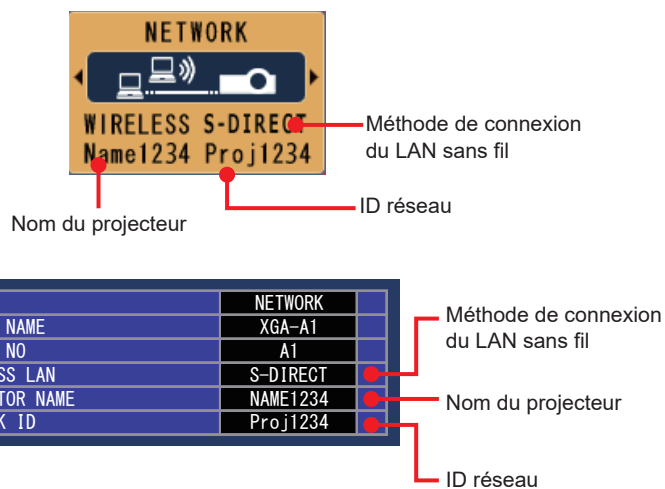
NETWORK

WIRELESS S-DIREC

Name1234 Proj1234

Méthode de connexion du LAN sans fil

ID réseau

Nom du projecteur

| | NETWORK |
|---|---|
| NAME | XGA-A1 |
| NO | A1 |
| SS LAN | S-DIRECT |
| TOR NAME | NAME1234 |
| K ID | Proj1234 |

Méthode de connexion du LAN sans fil

Nom du projecteur

ID réseau